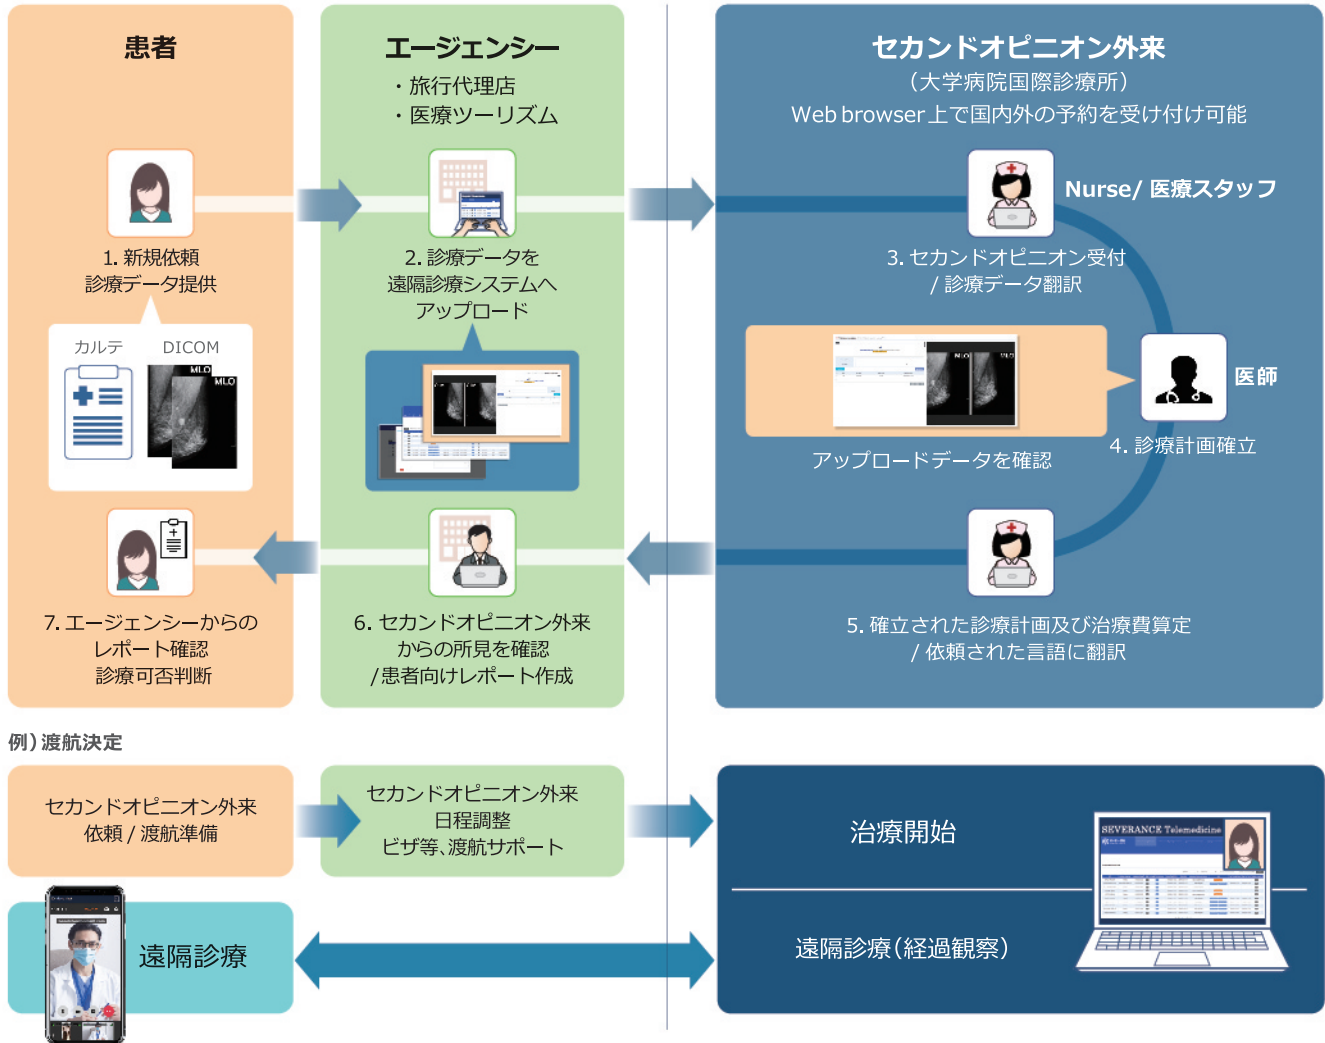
患者

1. 新規依頼
診療データ提供

カルテ　DICOM

MLO　MLO

7. エージェンシーからの
レポート確認
診療可否判断

エージェンシー
・旅行代理店
・医療ツーリズム

2. 診療データを
遠隔診療システムへ
アップロード

6. セカンドオピニオン外来
からの所見を確認
/患者向けレポート作成

セカンドオピニオン外来
（大学病院国際診療所）
Web browser上で国内外の予約を受け付け可能

Nurse/ 医療スタッフ

3. セカンドオピニオン受付
/ 診療データ翻訳

医師

アップロードデータを確認

4. 診療計画確立

5. 確立された診療計画及び治療費算定
/ 依頼された言語に翻訳

例）渡航決定

セカンドオピニオン外来
依頼 / 渡航準備

セカンドオピニオン外来
日程調整
ビザ等､渡航サポート

治療開始

SEVERANCE Telemedicine

遠隔診療

遠隔診療（経過観察）